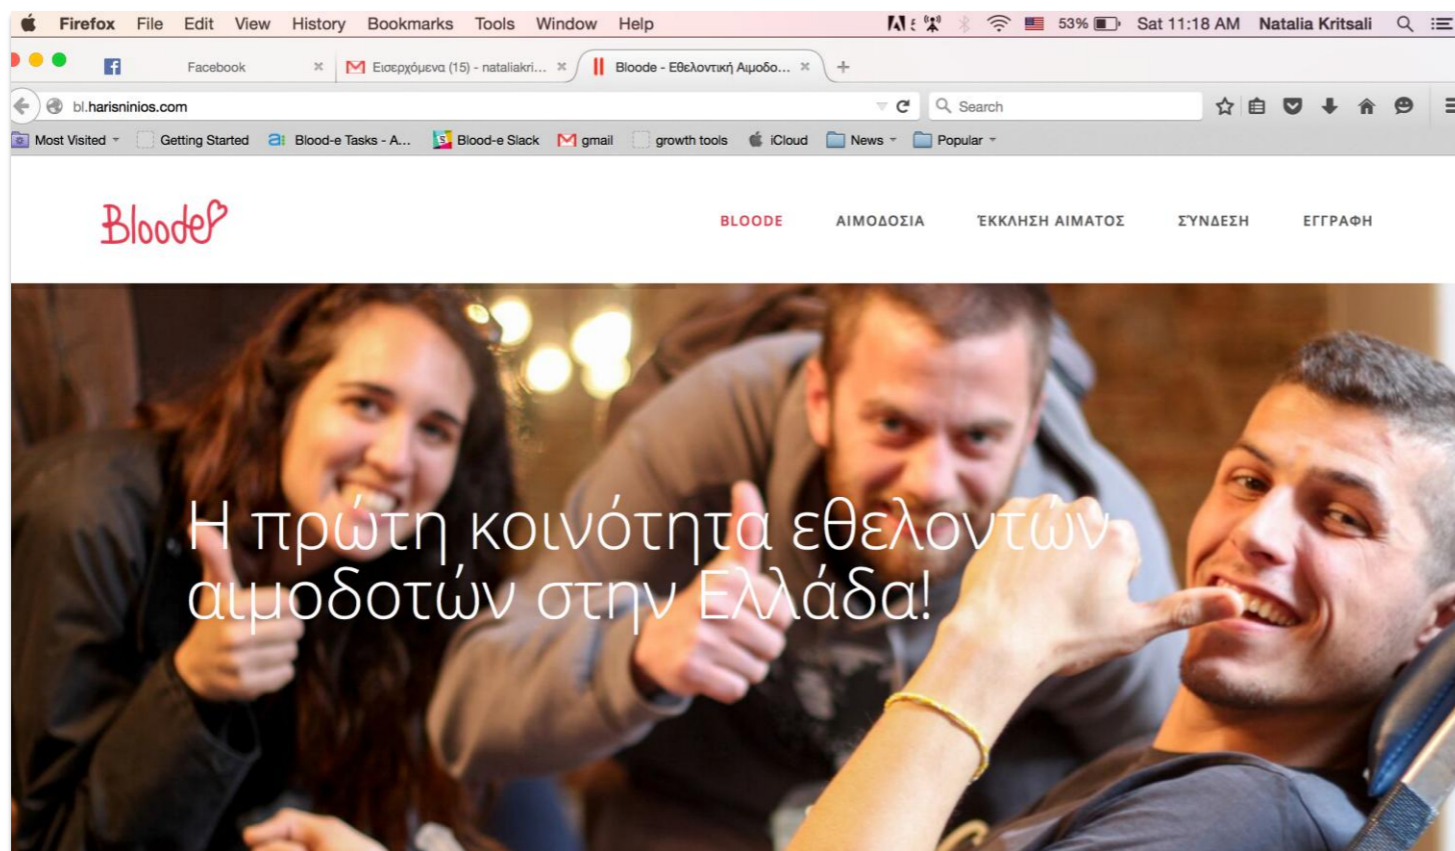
Firefox File Edit View History Bookmarks Tools Window Help

53% Sat 11:18 AM Natalia Kritsali

Facebook

Εισερχόμενα (15) - nataliakri...

Bloode - Εθελοντική Αιμοδο...

bl.harisninios.com

Search

Most Visited Getting Started Blood-e Tasks - A... Blood-e Slack gmail growth tools iCloud News Popular

Bloode

BLOODE ΑΙΜΟΔΟΣΙΑ ΈΚΚΛΗΣΗ ΑΙΜΑΤΟΣ ΣΥΝΔΕΣΗ ΕΓΓΡΑΦΗ

Η πρώτη κοινότητα εθελοντών αιμοδοτών στην Ελλάδα!